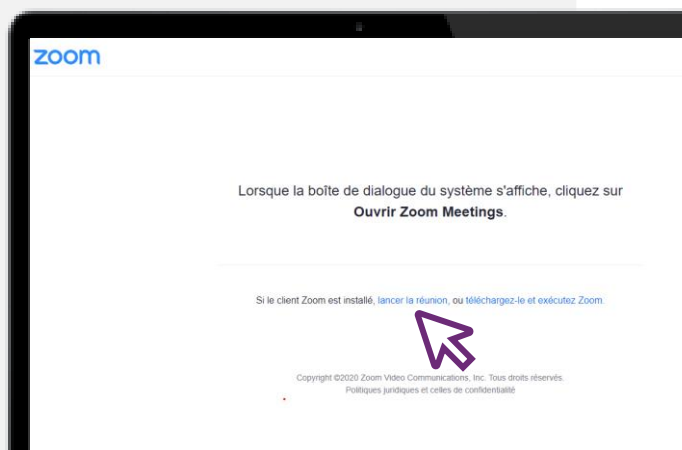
zoom

Lorsque la boîte de dialogue du système s'affiche, cliquez sur **Ouvrir Zoom Meetings**.

Si le client Zoom est installé, lancer la réunion, ou téléchargez-le et exécutez Zoom.

Copyright ©2020 Zoom Video Communications, Inc. Tous droits réservés.
Politiques juridiques et celles de confidentialité